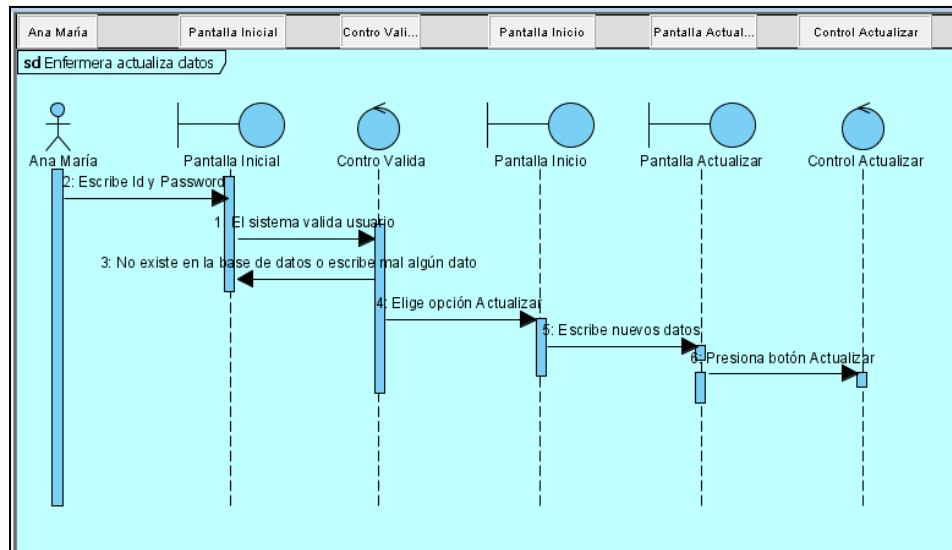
Ana María | Pantalla Inicial | Contro Vali... | Pantalla Inicio | Pantalla Actual... | Control Actualizar

sd Enfermera actualiza datos

Ana María

Pantalla Inicial

Contro Valida

Pantalla Inicio

Pantalla Actualizar

Control Actualizar

2: Escribe Id y Password

1: El sistema valida usuario

3: No existe en la base de datos o escribe mal algún dato

4: Elige opción Actualizar

5: Escribe nuevos datos

6: Presiona botón Actualizar